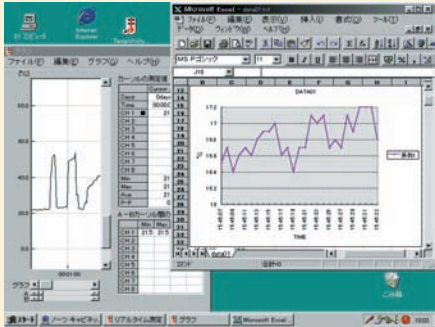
マイ コンピュータ
Internet Explorer

ファイル(F) 編集(E) グラフ(G) ヘルプ(H)
(°C)
カーソルの測定値
Cursor
Trace
Time
CH 1 21
CH 2
CH 3
CH 4
CH 5
CH 6
CH 7
CH 8
Min 21
Max 21
Ave 21
P-P 0
A→Bカーソル間の
Min Max
CH 1 21.5 21.5
CH 2
CH 3
CH 4
CH 5
CH 6
CH 7
CH 8
40.0
30.0
20.0
00:01:00
グラフ

Microsoft Excel - data01.txt
ファイル(F) 編集(E) 表示(V) 挿入(I) 書式(O) ツール(T) データ(D) ウィンドウ(W) ヘルプ(H)
MS Pゴシック 11
J15
DATA01
17.2
17
16.8
16.6
16.4
16.2
16
系列1
TIME
data01
コマンド
合計=0

ごみ箱
スタート
ノーツ キャビネット
リアルタイム測定
グラフ
Microsoft Excel